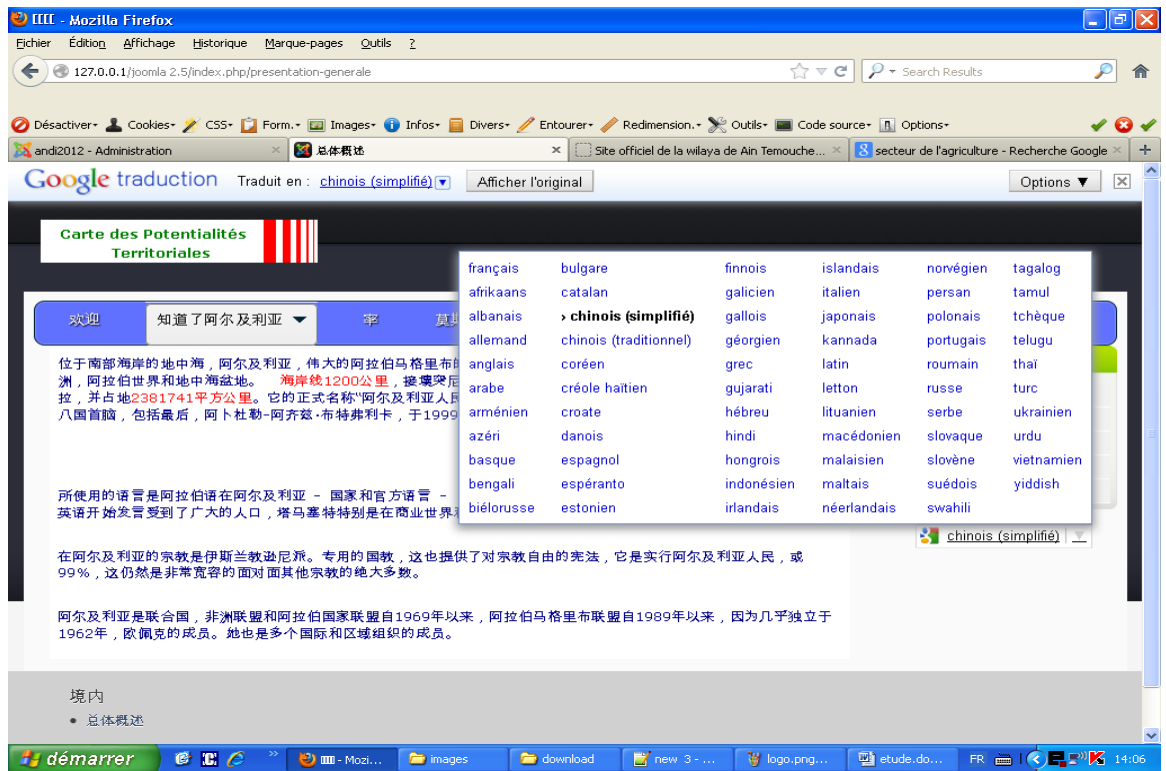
IIII - Mozilla Firefox

Fichier Édition Affichage Historique Marque-pages Outils ?

127.0.0.1/joomla 2.5/index.php/presentation-generale

Search Results

Désactiver▾ Cookies▾ CSS▾ Form.▾ Images▾ Infos▾ Divers▾ Entourer▾ Redimension.▾ Outils▾ Code source▾ Options▾

andi2012 - Administration ×
总体概述 ×
Site officiel de la wilaya de Ain Temouche... ×
secteur de l'agriculture - Recherche Google ×

Google traduction Traduit en : chinois (simplifié) Afficher l'original Options ▼

Carte des Potentialités Territoriales

欢迎 知道了阿尔及利亚 ▼ 宰 莫

位于南部海岸的地中海，阿尔及利亚，伟大的阿拉伯马格里布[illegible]洲，阿拉伯世界和地中海盆地。 海岸线1200公里，接壤突尼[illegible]拉，并占地2381741平方公里。它的正式名称"阿尔及利亚人民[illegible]八国首脑，包括最后，阿卜杜勒-阿齐兹·布特弗利卡，于1999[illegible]

所使用的语言是阿拉伯语在阿尔及利亚 – 国家和官方语言 – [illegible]英语开始发言受到了广大的人口，塔马塞特特别是在商业世界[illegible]

在阿尔及利亚的宗教是伊斯兰教逊尼派。专用的国教，这也提供了对宗教自由的宪法，它是实行阿尔及利亚人民，或99%，这仍然是非常宽容的面对面其他宗教的绝大多数。

阿尔及利亚是联合国，非洲联盟和阿拉伯国家联盟自1969年以来，阿拉伯马格里布联盟自1989年以来，因为几乎独立于1962年，欧佩克的成员。她也是多个国际和区域组织的成员。

français
afrikaans
albanais
allemand
anglais
arabe
arménien
azéri
basque
bengali
biélorusse
bulgare
catalan
› chinois (simplifié)
chinois (traditionnel)
coréen
créole haïtien
croate
danois
espagnol
espéranto
estonien
finnois
galicien
gallois
géorgien
grec
gujarati
hébreu
hindi
hongrois
indonésien
irlandais
islandais
italien
japonais
kannada
latin
letton
lituanien
macédonien
malaisien
maltais
néerlandais
norvégien
persan
polonais
portugais
roumain
russe
serbe
slovaque
slovène
suédois
swahili
tagalog
tamul
tchèque
telugu
thaï
turc
ukrainien
urdu
vietnamien
yiddish

chinois (simplifié)

境内
• 总体概述

démarrer
Mozi...
images
download
new 3 - ...
logo.png...
etude.do...
FR
14:06